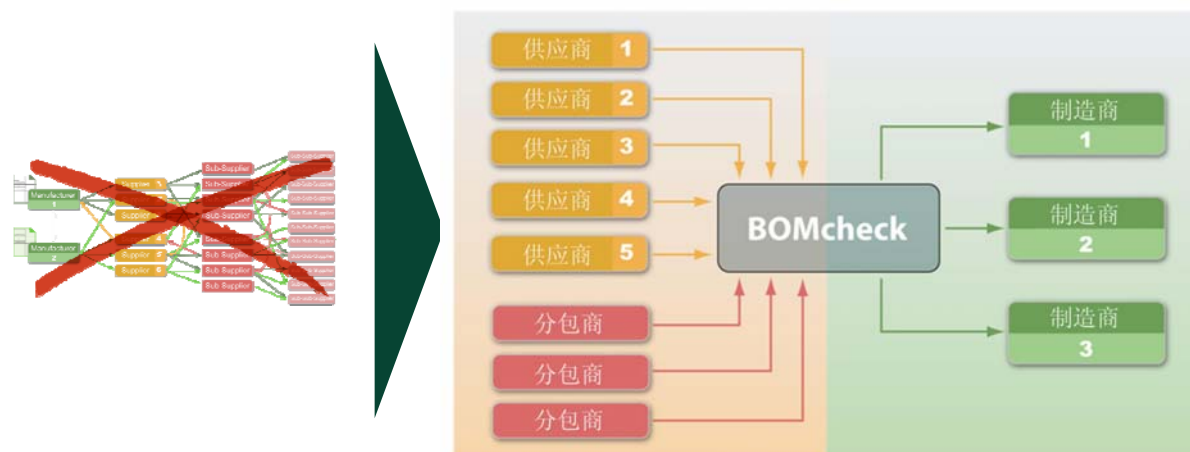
Manufacturer 1
Manufacturer 2
Supplier 5
Supplier
Supplier 5
Supplier 6
Sub-Supplier
Sub-Supplier
Sub-Supplier
Sub-Supplier
Sub-Supplier
Sub-Supplier
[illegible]

供应商 1
供应商 2
供应商 3
供应商 4
供应商 5
分包商
分包商
分包商
BOMcheck
制造商 1
制造商 2
制造商 3